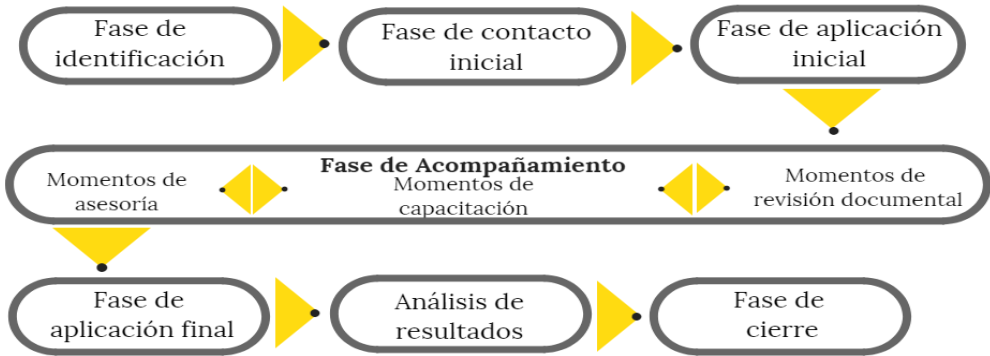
Fase de identificación

Fase de contacto inicial

Fase de aplicación inicial

Fase de Acompañamiento

Momentos de asesoría

Momentos de capacitación

Momentos de revisión documental

Fase de aplicación final

Análisis de resultados

Fase de cierre